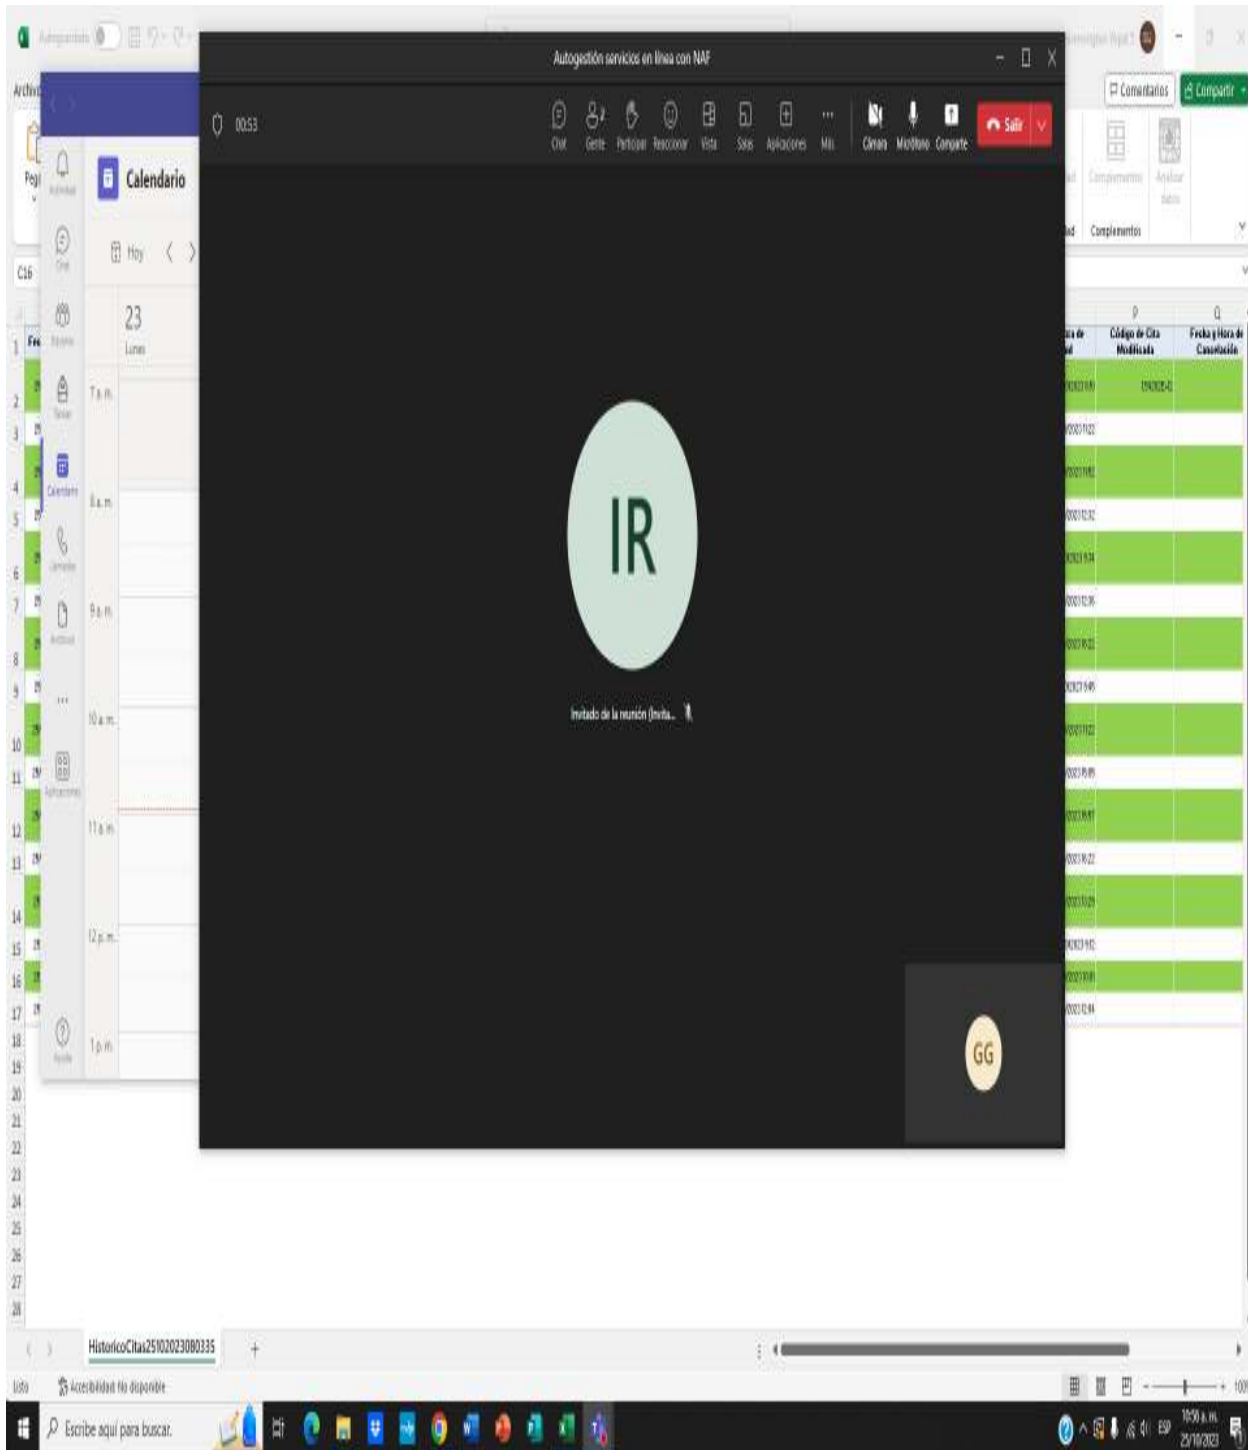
Autoguardado

Archivo

Autogestión servicios en línea con NAF

00:53

Chat Gente Participar Reaccionar Vista Salas Aplicaciones Más

Cámara Micrófono Compartir

Salir

Calendario

Hoy

23
Lunes

7 a. m.
8 a. m.
9 a. m.
10 a. m.
11 a. m.
12 p. m.
1 p. m.

IR

Invitado de la reunión (Invita...

GG

Comentarios

Compartir

Complementos

Analizar datos

Complementos

C16

P
Código de Cita Modificada

Q
Fecha y Hora de Cancelación

HistoricoCitas25102023080335

Listo

Accesibilidad: No disponible

Escribe aquí para buscar

10:50 a. m.
25/10/2023

ESP